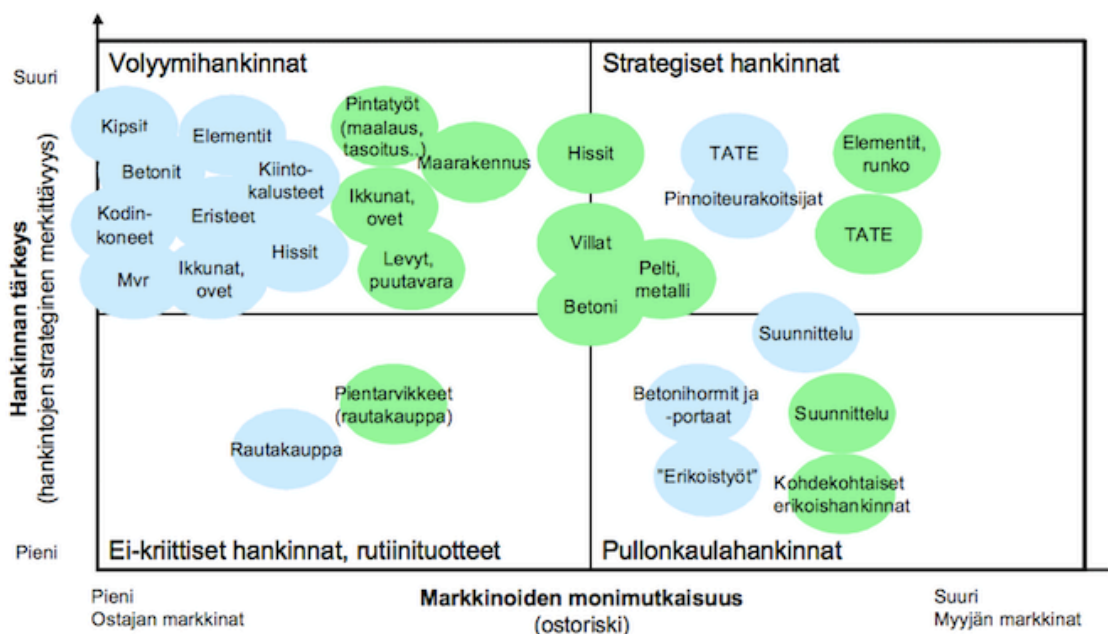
Hankinnan tärkeys
(hankintojen strateginen merkitävyys)

Suuri

Pieni

Volyymihankinnat

Strategiset hankinnat

Kipsit
Elementit
Betonit
Kiintokalusteet
Kodinkoneet
Eristeet
Hissit
Mvr
Ikkunat, ovet

Pintatyöt (maalaus, tasoitus...)
Maarakennus
Ikkunat, ovet
Levyt, puutavara

Hissit
Villat
Pelti, metalli
Betoni

TATE
Elementit, runko
Pinnoiteurakoitsijat
TATE

Suunnittelu

Pientarvikkeet (rautakauppa)
Rautakauppa

Betonihormit ja -portaat
Suunnittelu
"Erikoistyöt"
Kohdekohtaiset erikoishankinnat

Ei-kriittiset hankinnat, rutiinituotteet

Pullonkaulahankinnat

Pieni
Ostajan markkinat

Markkinoiden monimutkaisuus
(ostoriski)

Suuri
Myyjän markkinat